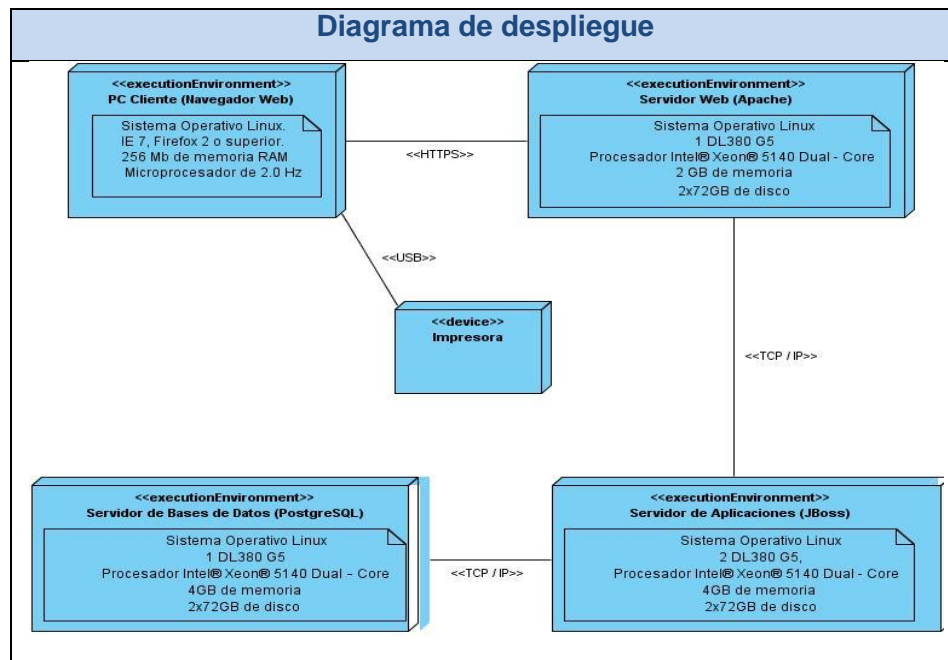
Diagrama de despliegue

<<executionEnvironment>>
PC Cliente (Navegador Web)

Sistema Operativo Linux.
IE 7, Firefox 2 o superior.
256 Mb de memoria RAM
Microprocesador de 2.0 Hz

<<HTTPS>>

<<executionEnvironment>>
Servidor Web (Apache)

Sistema Operativo Linux
1 DL380 G5
Procesador Intel® Xeon® 5140 Dual - Core
2 GB de memoria
2x72GB de disco

<<USB>>

<<device>>
Impresora

<<TCP / IP>>

<<executionEnvironment>>
Servidor de Bases de Datos (PostgreSQL)

Sistema Operativo Linux
1 DL380 G5
Procesador Intel® Xeon® 5140 Dual - Core
4GB de memoria
2x72GB de disco

<<TCP / IP>>

<<executionEnvironment>>
Servidor de Aplicaciones (JBoss)

Sistema Operativo Linux
2 DL380 G5,
Procesador Intel® Xeon® 5140 Dual - Core
4GB de memoria
2x72GB de disco